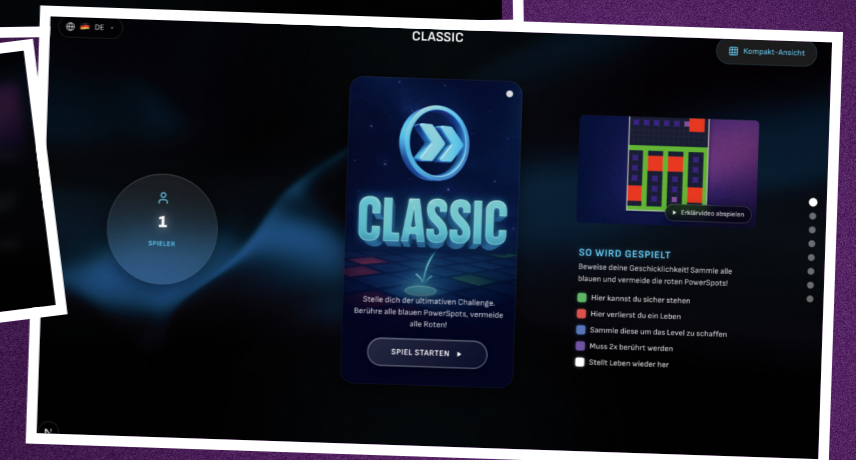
DE

CLASSIC

Kompakt-Ansicht

1

SPIELER

CLASSIC

Stelle dich der ultimativen Challenge. Berühre alle blauen PowerSpots, vermeide alle Roten!

SPIEL STARTEN ▸

▸ Erklärvideo abspielen

SO WIRD GESPIELT

Beweise deine Geschicklichkeit! Sammle alle blauen und vermeide die roten PowerSpots!

Hier kannst du sicher stehen

Hier verlierst du ein Leben

Sammle diese um das Level zu schaffen

Muss 2x berührt werden

Stellt Leben wieder her

N